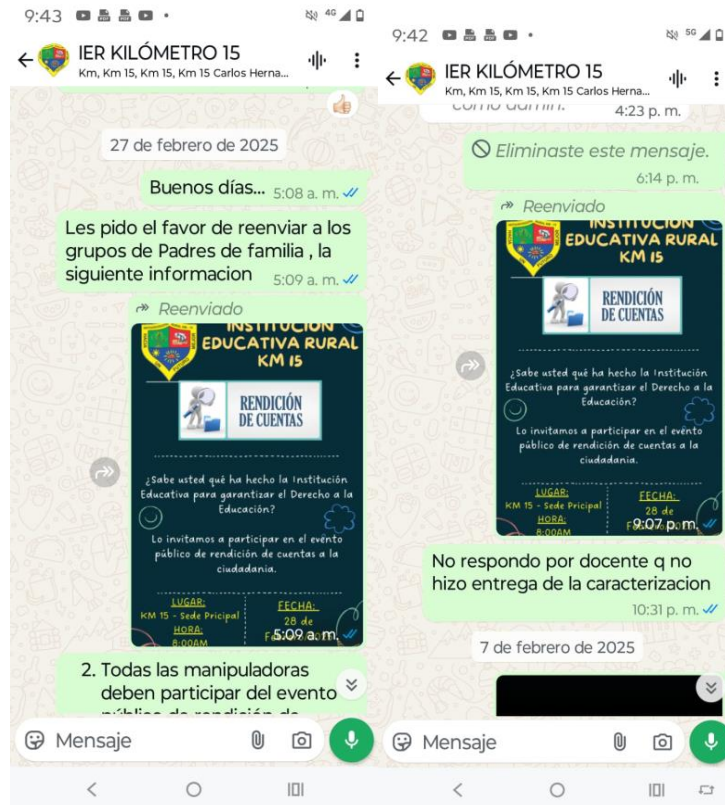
9:43

IER KILÓMETRO 15
Km, Km 15, Km 15, Km 15 Carlos Herna...

27 de febrero de 2025

Buenos días... 5:08 a. m.

Les pido el favor de reenviar a los grupos de Padres de familia , la siguiente informacion 5:09 a. m.

Reenviado

INSTITUCION EDUCATIVA RURAL KM 15

RENDICIÓN DE CUENTAS

¿Sabe usted qué ha hecho la Institución Educativa para garantizar el Derecho a la Educación?

Lo invitamos a participar en el evento público de rendición de cuentas a la ciudadania.

LUGAR: KM 15 - Sede Pricipal
HORA: 8:00AM
FECHA: 28 de F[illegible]
5:09 a. m.

2. Todas las manipuladoras deben participar del evento público de rendición de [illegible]

Mensaje

9:42

IER KILÓMETRO 15
Km, Km 15, Km 15, Km 15 Carlos Herna...

como admin. 4:23 p. m.

Eliminaste este mensaje. 6:14 p. m.

Reenviado

INSTITUCION EDUCATIVA RURAL KM 15

RENDICIÓN DE CUENTAS

¿Sabe usted qué ha hecho la Institución Educativa para garantizar el Derecho a la Educación?

Lo invitamos a participar en el evento público de rendición de cuentas a la ciudadania.

LUGAR: KM 15 - Sede Pricipal
HORA: 8:00AM
FECHA: 28 de F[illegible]
9:07 p. m.

No respondo por docente q no hizo entrega de la caracterizacion 10:31 p. m.

7 de febrero de 2025

Mensaje